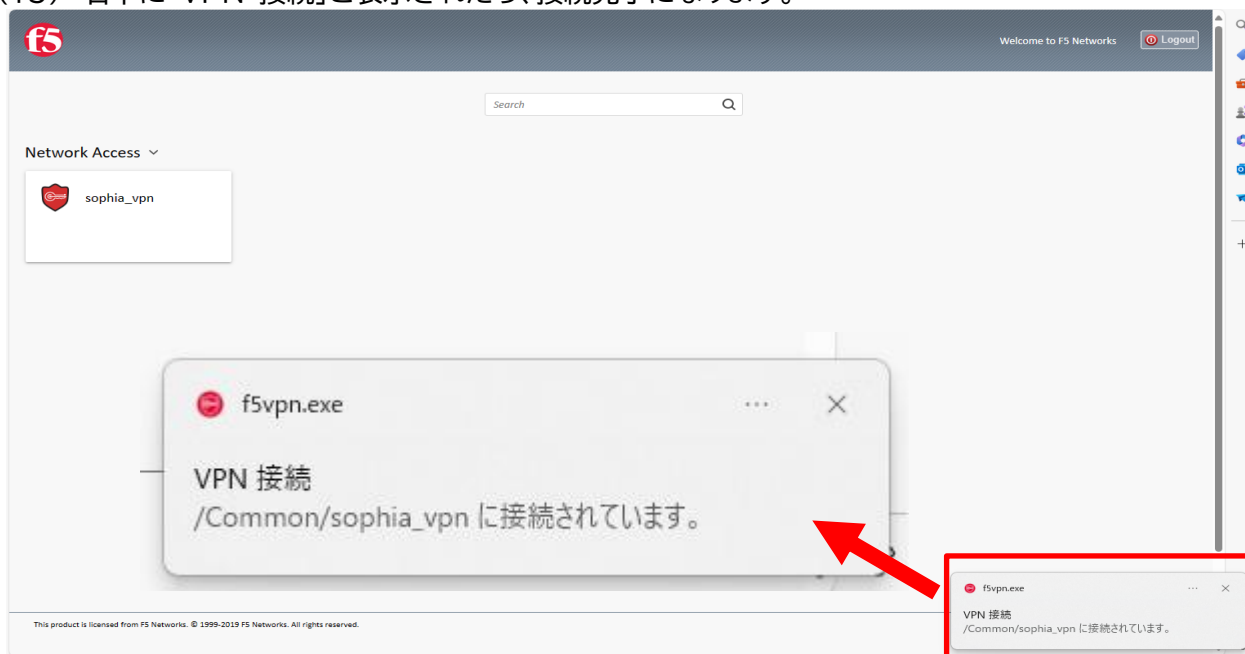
(13) 右下に「VPN 接続」と表示されたら、接続完了になります。

f5

Welcome to F5 Networks

Logout

Search

Network Access

sophia_vpn

f5vpn.exe

VPN 接続
/Common/sophia_vpn に接続されています。

This product is licensed from F5 Networks. © 1999-2019 F5 Networks. All rights reserved.

f5vpn.exe

VPN 接続
/Common/sophia_vpn に接続されています。